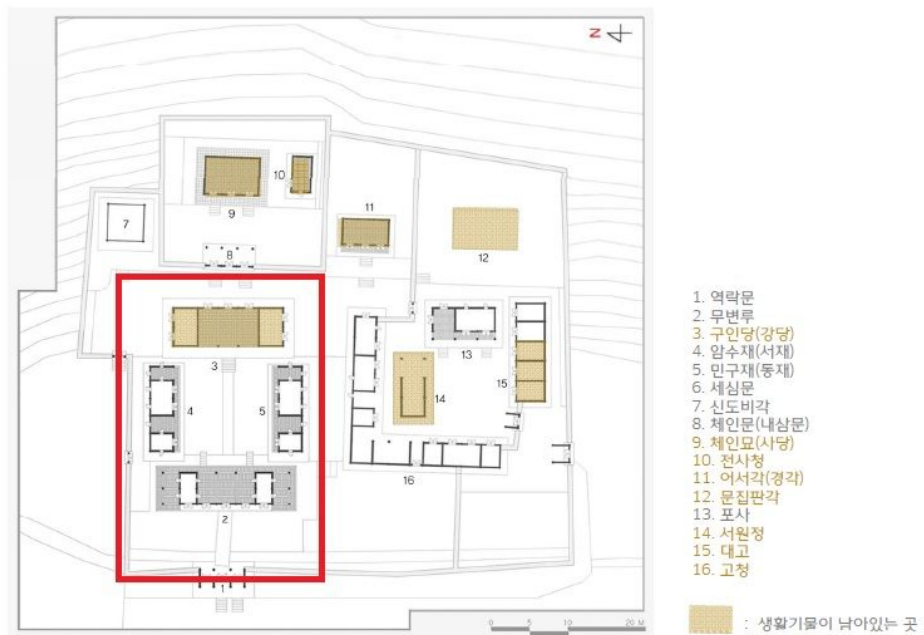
N

10

9

7

11

8

12

3

13

4

5

14

15

16

2

1

0 5 10 20 M

1. 역락문
2. 무변루
3. 구인당(강당)
4. 암수재(서재)
5. 민구재(동재)
6. 세심문
7. 신도비각
8. 체인문(내삼문)
9. 체인묘(사당)
10. 전사청
11. 어서각(경각)
12. 문집판각
13. 포사
14. 서원정
15. 대고
16. 고청

: 생활기물이 남아있는 곳